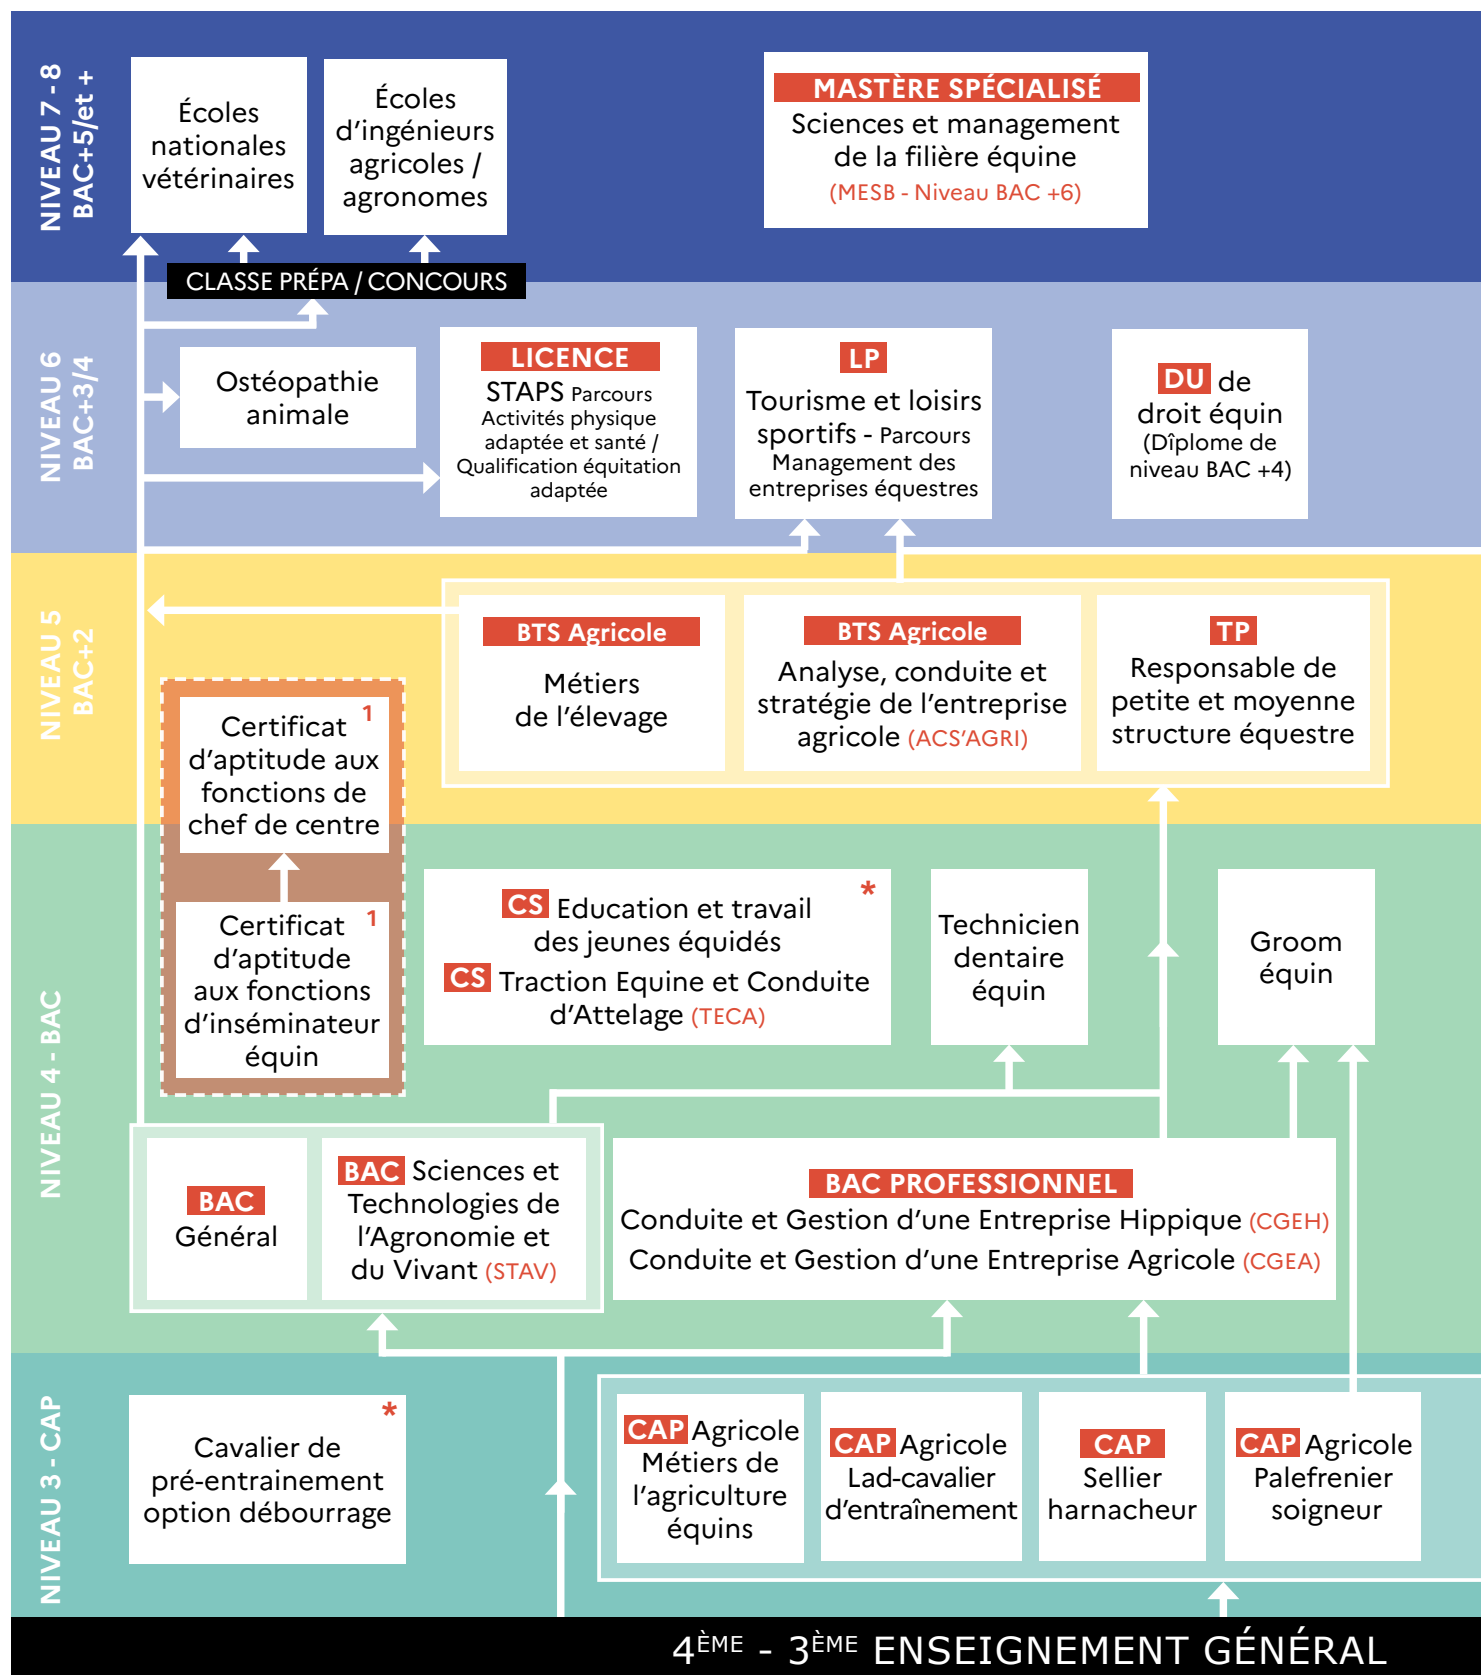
NIVEAU 7 - 8
BAC+5/et +

Écoles nationales vétérinaires

Écoles d'ingénieurs agricoles / agronomes

MASTÈRE SPÉCIALISÉ
Sciences et management de la filière équine
(MESB - Niveau BAC +6)

CLASSE PRÉPA / CONCOURS

NIVEAU 6
BAC+3/4

Ostéopathie animale

LICENCE
STAPS Parcours Activités physique adaptée et santé / Qualification équitation adaptée

LP
Tourisme et loisirs sportifs - Parcours Management des entreprises équestres

DU de droit équin (Dîplome de niveau BAC +4)

NIVEAU 5
BAC+2

BTS Agricole
Métiers de l'élevage

BTS Agricole
Analyse, conduite et stratégie de l'entreprise agricole (ACS'AGRI)

TP
Responsable de petite et moyenne structure équestre

Certificat d'aptitude aux fonctions de chef de centre $^1$

Certificat d'aptitude aux fonctions d'inséminateur équin $^1$

NIVEAU 4 - BAC

CS Education et travail des jeunes équidés *
CS Traction Equine et Conduite d'Attelage (TECA)

Technicien dentaire équin

Groom équin

BAC Général

BAC Sciences et Technologies de l'Agronomie et du Vivant (STAV)

BAC PROFESSIONNEL
Conduite et Gestion d'une Entreprise Hippique (CGEH)
Conduite et Gestion d'une Entreprise Agricole (CGEA)

NIVEAU 3 - CAP

Cavalier de pré-entrainement option débourrage *

CAP Agricole Métiers de l'agriculture équins

CAP Agricole Lad-cavalier d'entraînement

CAP Sellier harnacheur

CAP Agricole Palefrenier soigneur

4$^{ÈME}$ - 3$^{ÈME}$ ENSEIGNEMENT GÉNÉRAL